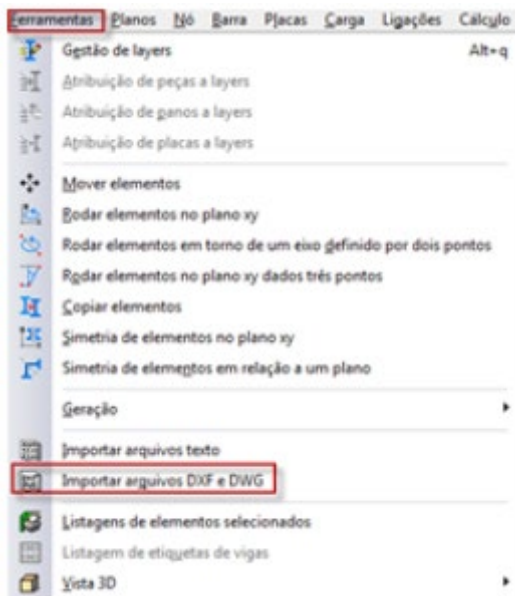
Ferramentas Planos Nó Barra Placas Carga Ligações Cálculo

Gestão de layers Alt+q
Atribuição de peças a layers
Atribuição de panos a layers
Atribuição de placas a layers

Mover elementos
Rodar elementos no plano xy
Rodar elementos em torno de um eixo definido por dois pontos
Rodar elementos no plano xy dados três pontos
Copiar elementos
Simetria de elementos no plano xy
Simetria de elementos em relação a um plano

Geração

Importar arquivos texto
Importar arquivos DXF e DWG

Listagens de elementos selecionados
Listagem de etiquetas de vigas
Vista 3D